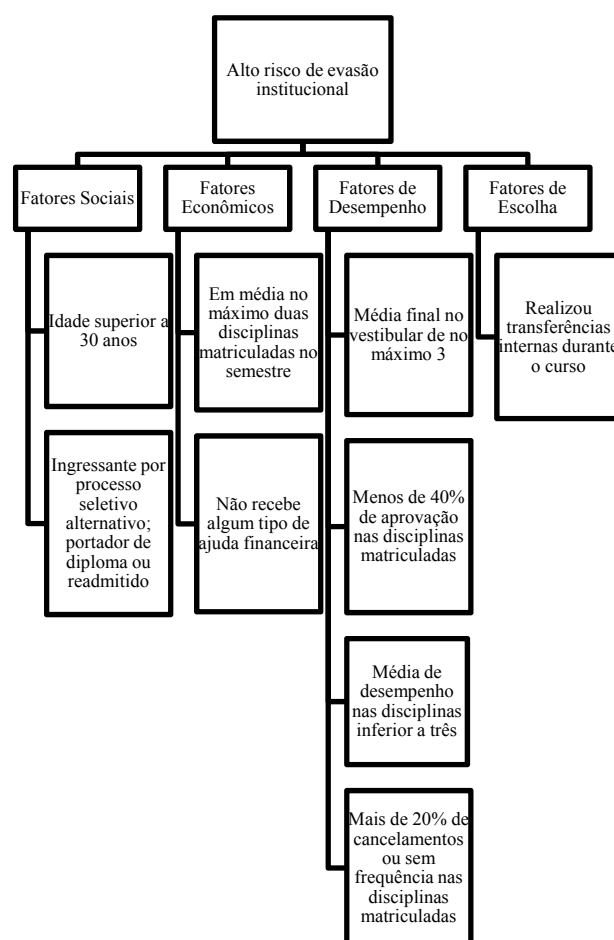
Alto risco de evasão institucional

Fatores Sociais

Idade superior a 30 anos

Ingressante por processo seletivo alternativo; portador de diploma ou readmitido

Fatores Econômicos

Em média no máximo duas disciplinas matriculadas no semestre

Não recebe algum tipo de ajuda financeira

Fatores de Desempenho

Média final no vestibular de no máximo 3

Menos de 40% de aprovação nas disciplinas matriculadas

Média de desempenho nas disciplinas inferior a três

Mais de 20% de cancelamentos ou sem frequência nas disciplinas matriculadas

Fatores de Escolha

Realizou transferências internas durante o curso